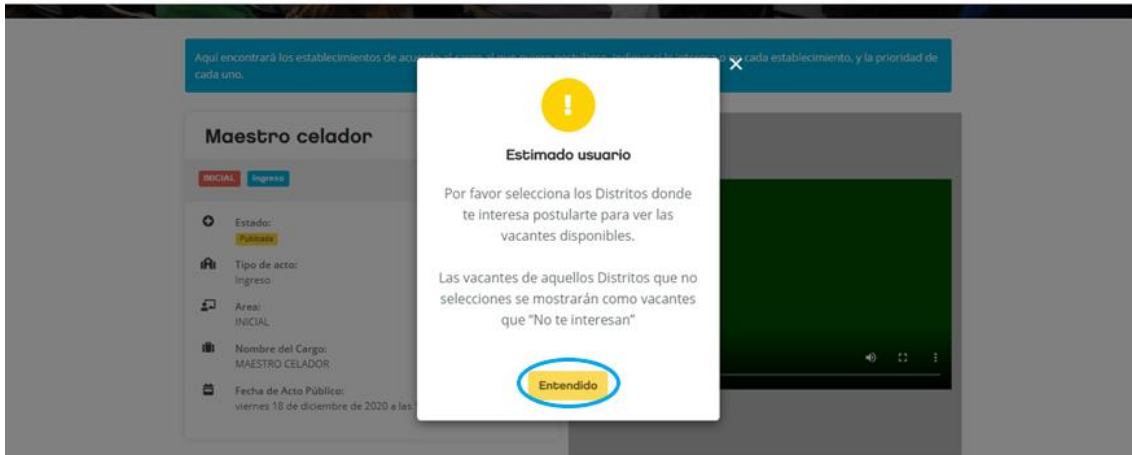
Aquí encontrará los establecimientos de acu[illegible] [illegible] cada establecimiento, y la prioridad de cada uno.

Maestro celador

INICIAL Ingreso

Estado:
Publicada

Tipo de acto:
Ingreso

Area:
INICIAL

Nombre del Cargo:
MAESTRO CELADOR

Fecha de Acto Público:
viernes 18 de diciembre de 2020 a las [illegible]

Estimado usuario

Por favor selecciona los Distritos donde te interesa postularte para ver las vacantes disponibles.

Las vacantes de aquellos Distritos que no selecciones se mostrarán como vacantes que "No te interesan"

Entendido